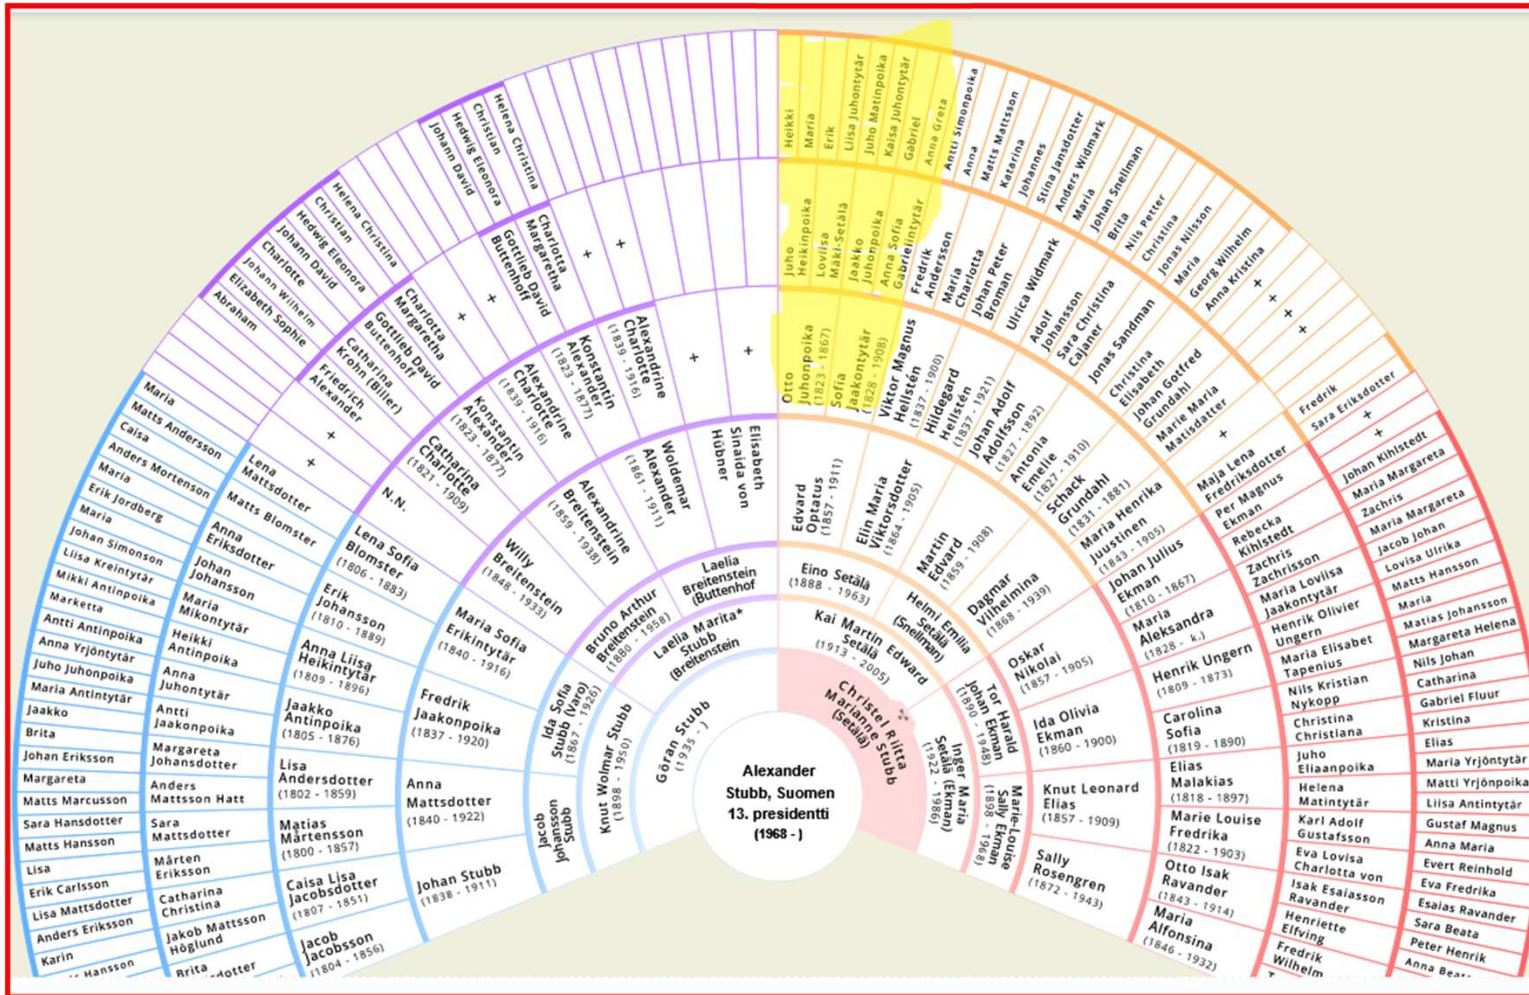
Alexander Stubb, Suomen 13. presidentti (1968 - )

Göran Stubb (1935 - )
Christel Riitta Marianne Stubb (Setälä)

Knut Wolmar Stubb (1898 - 1950)
Laelia Marita* Stubb (Breitenstein)
Kai Martin Edward Setälä (1913 - 2005)
Inger Maria Setälä (Ekman) (1922 - 1986)

Jacob Stubb
Ida Sofia Stubb (Varo) (1867 - 1926)
Bruno Arthur Breitenstein (1880 - 1958)
Laelia Breitenstein (Buttenhof)
Eino Setälä (1888 - 1963)
Helmi Emilia Setälä (Snellman)
Tor Harald Johan Ekman (1890 - 1948)
Marie-Louise Sally Ekman (1898 - 1968)

Johan Stubb (1838 - 1911)
Anna Mattsdotter (1840 - 1922)
Fredrik Jaakonpoika (1837 - 1920)
Maria Sofia Erikintytär (1840 - 1916)
Willy Breitenstein (1848 - 1933)
Alexandrine Breitenstein (1859 - 1938)
Woldemar Alexander (1861 - 1911)
Elisabeth Sinaida von Hübner
Edvard Optatus (1857 - 1911)
Elin Maria Viktorsdotter (1864 - 1905)
Martin Edvard (1859 - 1908)
Dagmar Vilhelmina (1868 - 1939)
Oskar Nikolai (1857 - 1905)
Ida Olivia Ekman (1860 - 1900)
Knut Leonard Elias (1857 - 1909)
Sally Rosengren (1872 - 1943)

Jacob Jacobsson (1804 - 1856)
Caisa Lisa Jacobsdotter (1807 - 1851)
Matias Mårtensson (1800 - 1857)
Lisa Andersdotter (1802 - 1859)
Jaakko Antinpoika (1805 - 1876)
Anna Liisa Heikintytär (1809 - 1896)
Erik Johansson (1810 - 1889)
Lena Sofia Blomster (1806 - 1883)
N.N.
Catharina Charlotte (1821 - 1909)
Konstantin Alexander (1823 - 1877)
Alexandrine Charlotte (1839 - 1916)
+
+
Otto Juhonpoika (1823 - 1867)
Sofia Jaakontytär (1828 - 1908)
Viktor Magnus Hellstén (1837 - 1900)
Hildegard Hellstén (1837 - 1921)
Johan Adolf Adolfsson (1827 - 1892)
Antonia Emelie (1827 - 1910)
Schack Grundahl (1831 - 1881)
Maria Henrika Justinen (1843 - 1905)
Johan Julius Ekman (1810 - 1867)
Maria Aleksandra (1828 - k.)
Henrik Ungern (1809 - 1873)
Carolina Sofia (1819 - 1890)
Elias Malakias (1818 - 1897)
Marie Louise Fredrika (1822 - 1903)
Otto Isak Ravander (1843 - 1914)
Maria Alfonsina (1846 - 1932)

Brita
Jakob Mattsson Höglund
Catharina Christina
Mårten Eriksson
Sara Mattsdotter
Anders Mattsson Hatt
Margareta Johansdotter
Antti Jaakonpoika
Anna Juhontytär
Heikki Antinpoika
Maria Mikontytär
Johan Johansson
Anna Eriksdotter
Matts Blomster
Lena Mattsdotter
+
Friedrich Alexander
Catharina Krohn (Biller)
Gottlieb David Buttenhoff
Charlotte Margaretha
+
Konstantin Alexander (1823 - 1877)
Alexandrine Charlotte (1839 - 1916)
+
+
Gottlieb David Buttenhoff
Charlotta Margaretha
+
+
Juho Heikinpoika
Loviisa Mäki-Setälä
Jaakko Juhonpoika
Anna Sofia Gabrielintytär
Fredrik Andersson
Maria Charlotta
Johan Peter Broman
Ulrica Widmark
Adolf Johansson
Sara Christina Cajaner
Jonas Sandman
Christina Elisabeth
Johan Gotfred Grundahl
Marie Maria Matisdatter
+
Maja Lena Fredriksdotter
Per Magnus Ekman
Rebecka Kihlstedt
Zachris Zachrisson
Maria Lovisa Jaakontytär
Henrik Olivier Ungern
Maria Elisabet Tapenius
Nils Kristian Nykopp
Christina Christiana
Juho Eliaanpoika
Helena Matintytär
Karl Adolf Gustafsson
Eva Lovisa Charlotta von
Isak Esaiasson Ravander
Henriette Elfving
Fredrik Wilhelm

Karin
Anders Eriksson
Lisa Mattsdotter
Erik Carlsson
Lisa
Matts Hansson
Sara Hansdotter
Matts Marcusson
Margareta
Johan Eriksson
Brita
Jaakko
Maria Antintytär
Juho Juhonpoika
Anna Yrjöntytär
Antti Antinpoika
Marketta
Mikki Antinpoika
Liisa Kreintytär
Johan Simonson
Maria
Erik Jordberg
Maria
Anders Mortenson
Caisa
Matts Andersson
Maria
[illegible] Hansson
Abraham
Elizabeth Sophie
Johann Wilhelm
Charlotte
Johann David
Hedwig Eleonora
Christian
Helena Christina
Johann David
Hedwig Eleonora
Christian
Helena Christina
Heikki
Maria
Erik
Liisa Juhontytär
Juho Matinpoika
Kaisa Juhontytär
Gabriel
Anna Greta
Antti Simonpoika
Anna
Matts Mattsson
Katarina
Johannes
Stina Jansdotter
Anders Widmark
Maria
Johan Snellman
Brita
Nils Petter
Christina
Jonas Nilsson
Maria
Georg Wilhelm
Anna Kristina
+
+
+
Fredrik
Sara Eriksdotter
+
+
Johan Kihlstedt
Maria Margareta
Zachris
Maria Margareta
Jacob Johan
Lovisa Ulrika
Matts Hansson
Maria
Matias Johansson
Margareta Helena
Nils Johan
Catharina
Gabriel Fluur
Kristina
Elias
Maria Yrjöntytär
Matti Yrjönpoika
Liisa Antintytär
Gustaf Magnus
Anna Maria
Evert Reinhold
Eva Fredrika
Esaias Ravander
Sara Beata
Peter Henrik
Anna Beat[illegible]
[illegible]dotter